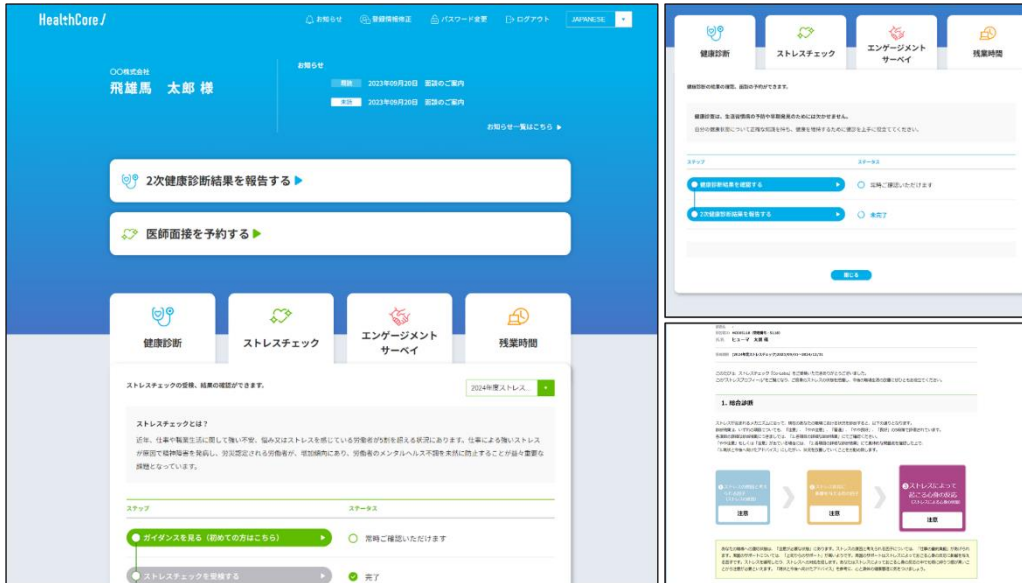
HealthCore

お知らせ　登録情報修正　パスワード変更　ログアウト　JAPANESE

〇〇株式会社
飛雄馬　太郎 様

お知らせ
既読　2023年09月20日　面談のご案内
未読　2023年09月20日　面談のご案内
お知らせ一覧はこちら ▶

2次健康診断結果を報告する ▶

医師面接を予約する ▶

健康診断　ストレスチェック　エンゲージメントサーベイ　残業時間

ストレスチェックの受検、結果の確認ができます。　2024年度ストレス...

ストレスチェックとは？
近年、仕事や職業生活に関して強い不安、悩み又はストレスを感じている労働者が5割を超える状況にあります。仕事による強いストレスが原因で精神障害を発病し、労災認定される労働者が、増加傾向にあり、労働者のメンタルヘルス不調を未然に防止することが益々重要な課題となっています。

ステップ　ステータス
ガイダンスを見る（初めての方はこちら） ▶　常時ご確認いただけます
ストレスチェックを受検する ▶　完了

健康診断　ストレスチェック　エンゲージメントサーベイ　残業時間

健康診断の結果の確認、面談の予約ができます。

健康診断は、生活習慣病の予防や早期発見のためには欠かせません。
自分の健康状態について正確な知識を持ち、健康を維持するために選択を上手に役立ててください。

ステップ　ステータス
健康診断結果を確認する ▶　常時ご確認いただけます
2次健康診断結果を報告する ▶　未完了

閉じる

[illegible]

1．総合診断

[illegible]

ストレスによって起こる心身の反応

注意　注意　注意

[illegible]